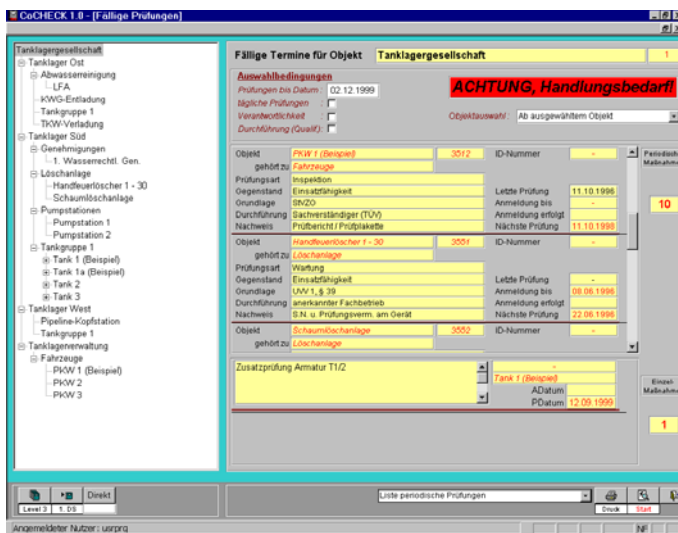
CoCHECK 1.0 - [Fällige Prüfungen]

Tanklagergesellschaft
Tanklager Ost
Abwasserreinigung
LFA
KWG-Entladung
Tankgruppe 1
TKW-Verladung
Tanklager Süd
Genehmigungen
1. Wasserrechtl. Gen.
Löschanlage
Handfeuerlöscher 1 - 30
Schaumlöschanlage
Pumpstationen
Pumpstation 1
Pumpstation 2
Tankgruppe 1
Tank 1 (Beispiel)
Tank 1a (Beispiel)
Tank 2
Tank 3
Tanklager West
Pipeline-Kopfstation
Tankgruppe 1
Tanklagerverwaltung
Fahrzeuge
PKW 1 (Beispiel)
PKW 2
PKW 3

Fällige Termine für Objekt Tanklagergesellschaft 1

Auswahlbedingungen
Prüfungen bis Datum : 02.12.1999
tägliche Prüfungen :
Verantwortlichkeit :
Durchführung (Qualif.) :

ACHTUNG, Handlungsbedarf!

Objektauswahl : Ab ausgewähltem Objekt

| | | | |
|---|---|---|---|
| Objekt | PKW 1 (Beispiel) 3512 | ID-Nummer | - |
| gehört zu | Fahrzeuge | | |
| Prüfungsart | Inspektion | | |
| Gegenstand | Einsatzfähigkeit | Letzte Prüfung | 11.10.1996 |
| Grundlage | StVZO | Anmeldung bis | - |
| Durchführung | Sachverständiger (TÜV) | Anmeldung erfolgt | |
| Nachweis | Prüfbericht / Prüfplakette | Nächste Prüfung | 11.10.1998 |
| Objekt | Handfeuerlöscher 1 - 30 3551 | ID-Nummer | - |
| gehört zu | Löschanlage | | |
| Prüfungsart | Wartung | | |
| Gegenstand | Einsatzfähigkeit | Letzte Prüfung | - |
| Grundlage | UVV 1, § 39 | Anmeldung bis | 08.06.1996 |
| Durchführung | anerkannter Fachbetrieb | Anmeldung erfolgt | |
| Nachweis | S.N. u. Prüfungsverm. am Gerät | Nächste Prüfung | 22.06.1996 |
| Objekt | Schaumlöschanlage 3552 | ID-Nummer | - |
| gehört zu | Löschanlage | | |

Periodische Maßnahmen
10

Zusatzprüfung Armatur T1/2
-
Tank 1 (Beispiel)
ADatum
PDatum 12.09.1999

Einzel-Maßnahmen
1

Direkt
Level 3 1. DS
Liste periodische Prüfungen
Druck Start
Angemeldeter Nutzer : usrprg
NF